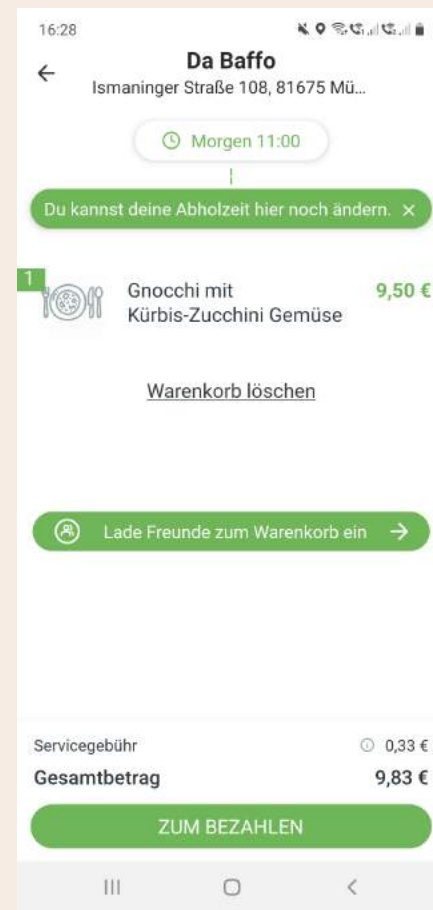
16:28

Da Baffo
Ismaninger Straße 108, 81675 Mü...

Morgen 11:00

Du kannst deine Abholzeit hier noch ändern. ×

1

Gnocchi mit Kürbis-Zucchini Gemüse 9,50 €

Warenkorb löschen

Lade Freunde zum Warenkorb ein →

Servicegebühr 0,33 €
Gesamtbetrag 9,83 €

ZUM BEZAHLEN